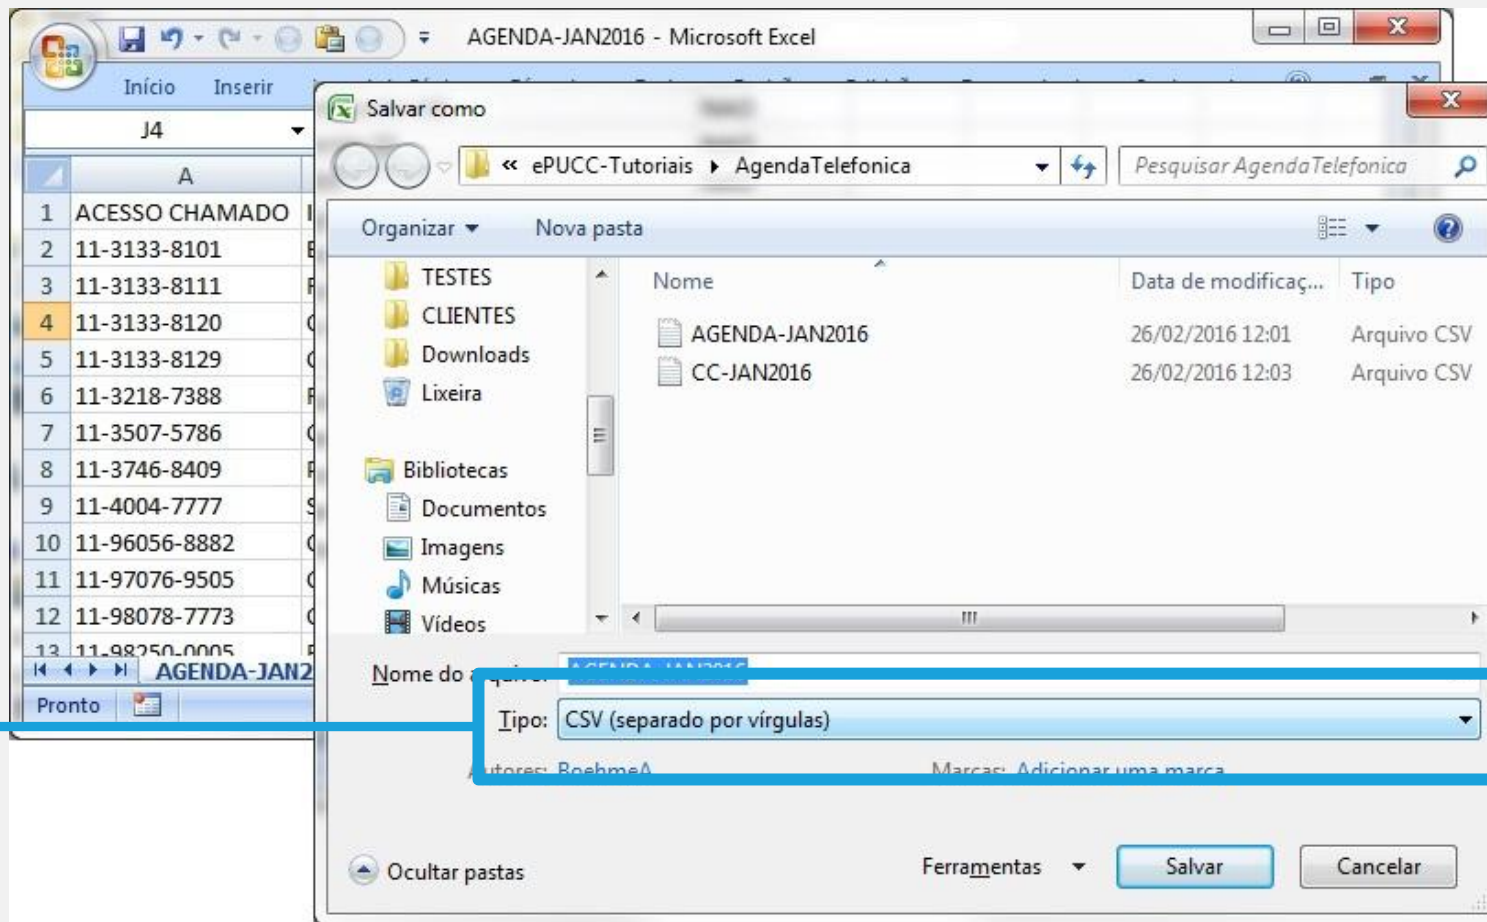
AGENDA-JAN2016 - Microsoft Excel

Início Inserir

J4

A

| | A |
|---|---|
| 1 | ACESSO CHAMADO |
| 2 | 11-3133-8101 |
| 3 | 11-3133-8111 |
| 4 | 11-3133-8120 |
| 5 | 11-3133-8129 |
| 6 | 11-3218-7388 |
| 7 | 11-3507-5786 |
| 8 | 11-3746-8409 |
| 9 | 11-4004-7777 |
| 10 | 11-96056-8882 |
| 11 | 11-97076-9505 |
| 12 | 11-98078-7773 |
| 13 | 11-98250-0005 |

AGENDA-JAN2

Pronto

Salvar como

« ePUCC-Tutoriais ▸ AgendaTelefonica

Pesquisar AgendaTelefonica

Organizar ▾ Nova pasta

TESTES
CLIENTES
Downloads
Lixeira
Bibliotecas
Documentos
Imagens
Músicas
Vídeos

| Nome | Data de modificaç... | Tipo |
|---|---|---|
| AGENDA-JAN2016 | 26/02/2016 12:01 | Arquivo CSV |
| CC-JAN2016 | 26/02/2016 12:03 | Arquivo CSV |

Nome do arquivo: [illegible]

Tipo: CSV (separado por vírgulas)

Autores: BoehmeA Marcas: Adicionar uma marca

Ocultar pastas

Ferramentas ▾ Salvar Cancelar